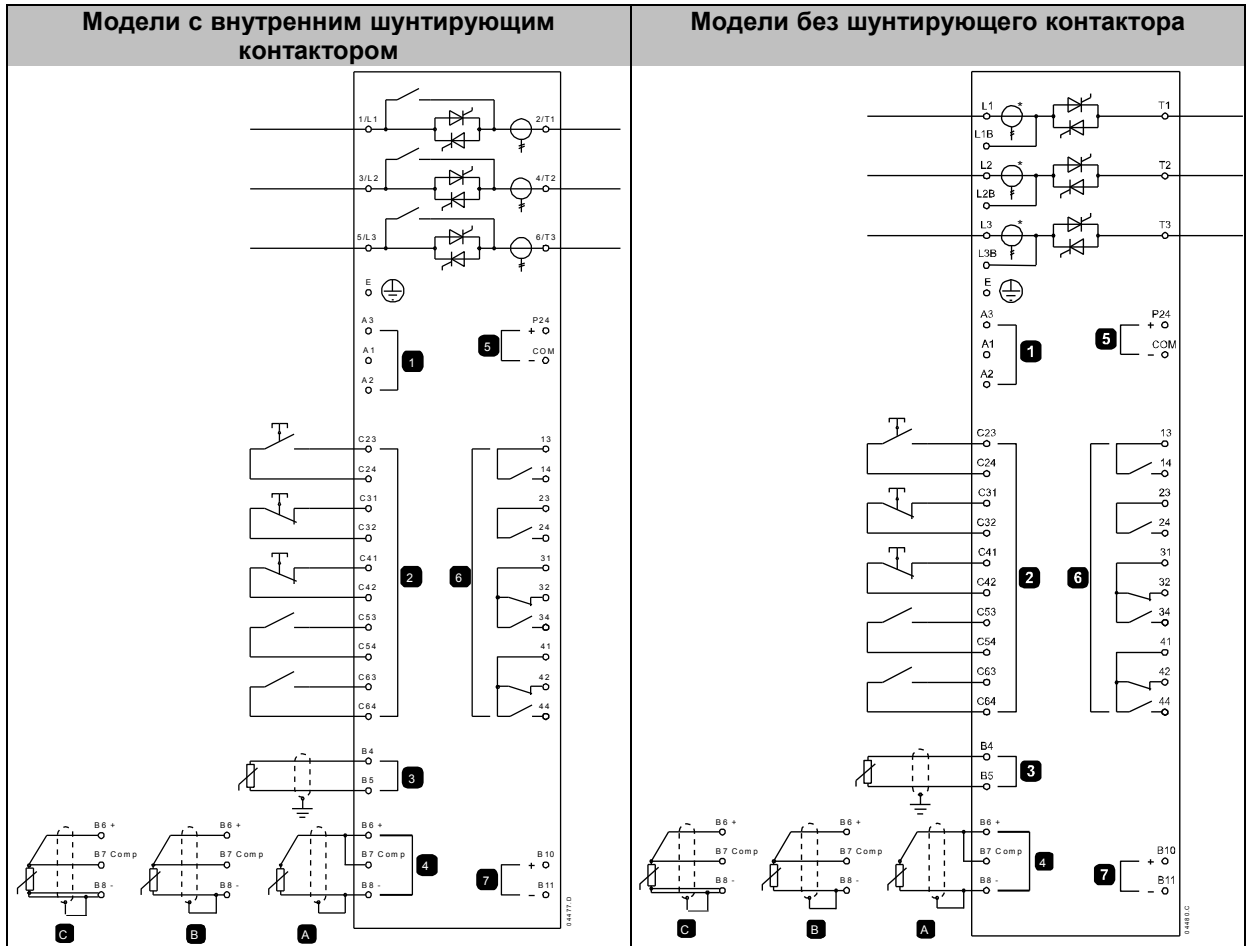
| Модели с внутренним шунтирующим контактором | Модели без шунтирующего контактора |
|---|---|
| 1/L1 2/T1 3/L2 4/T2 5/L3 6/T3 E A3 A1 A2 1 P24 + COM – 5 C23 C24 C31 C32 C41 C42 C53 C54 C63 C64 2 13 14 23 24 31 32 34 41 42 44 6 B4 B5 3 B6 + B7 Comp B8 - 4 B10 + B11 – 7 B6 + B7 Comp B8 - C B6 + B7 Comp B8 - B A 04477.D | L1 L1B T1 L2 L2B T2 L3 L3B T3 E A3 A1 A2 1 P24 + COM – 5 C23 C24 C31 C32 C41 C42 C53 C54 C63 C64 2 13 14 23 24 31 32 34 41 42 44 6 B4 B5 3 B6 + B7 Comp B8 - 4 B10 + B11 – 7 B6 + B7 Comp B8 - C B6 + B7 Comp B8 - B A 04480.C |